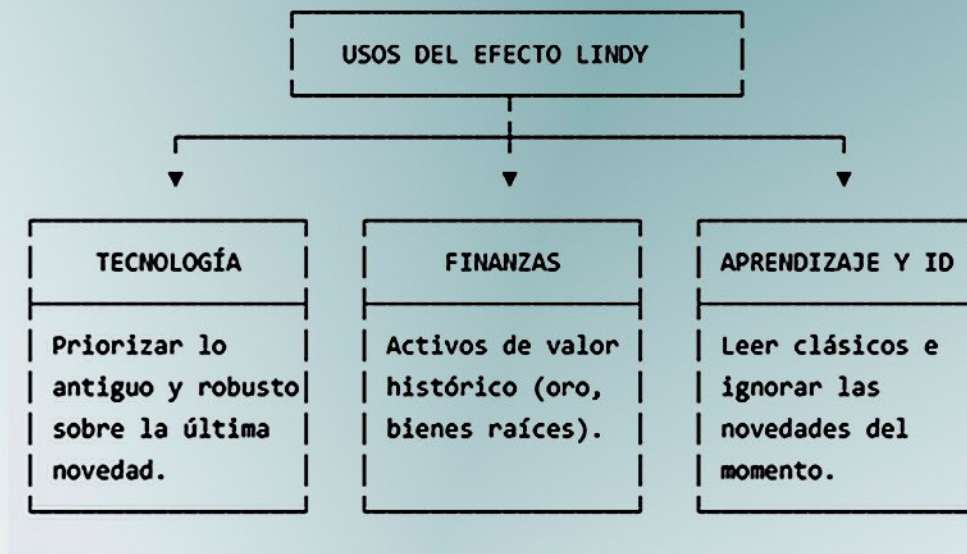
USOS DEL EFECTO LINDY

TECNOLOGÍA

Priorizar lo antiguo y robusto sobre la última novedad.

FINANZAS

Activos de valor histórico (oro, bienes raíces).

APRENDIZAJE Y ID

Leer clásicos e ignorar las novedades del momento.